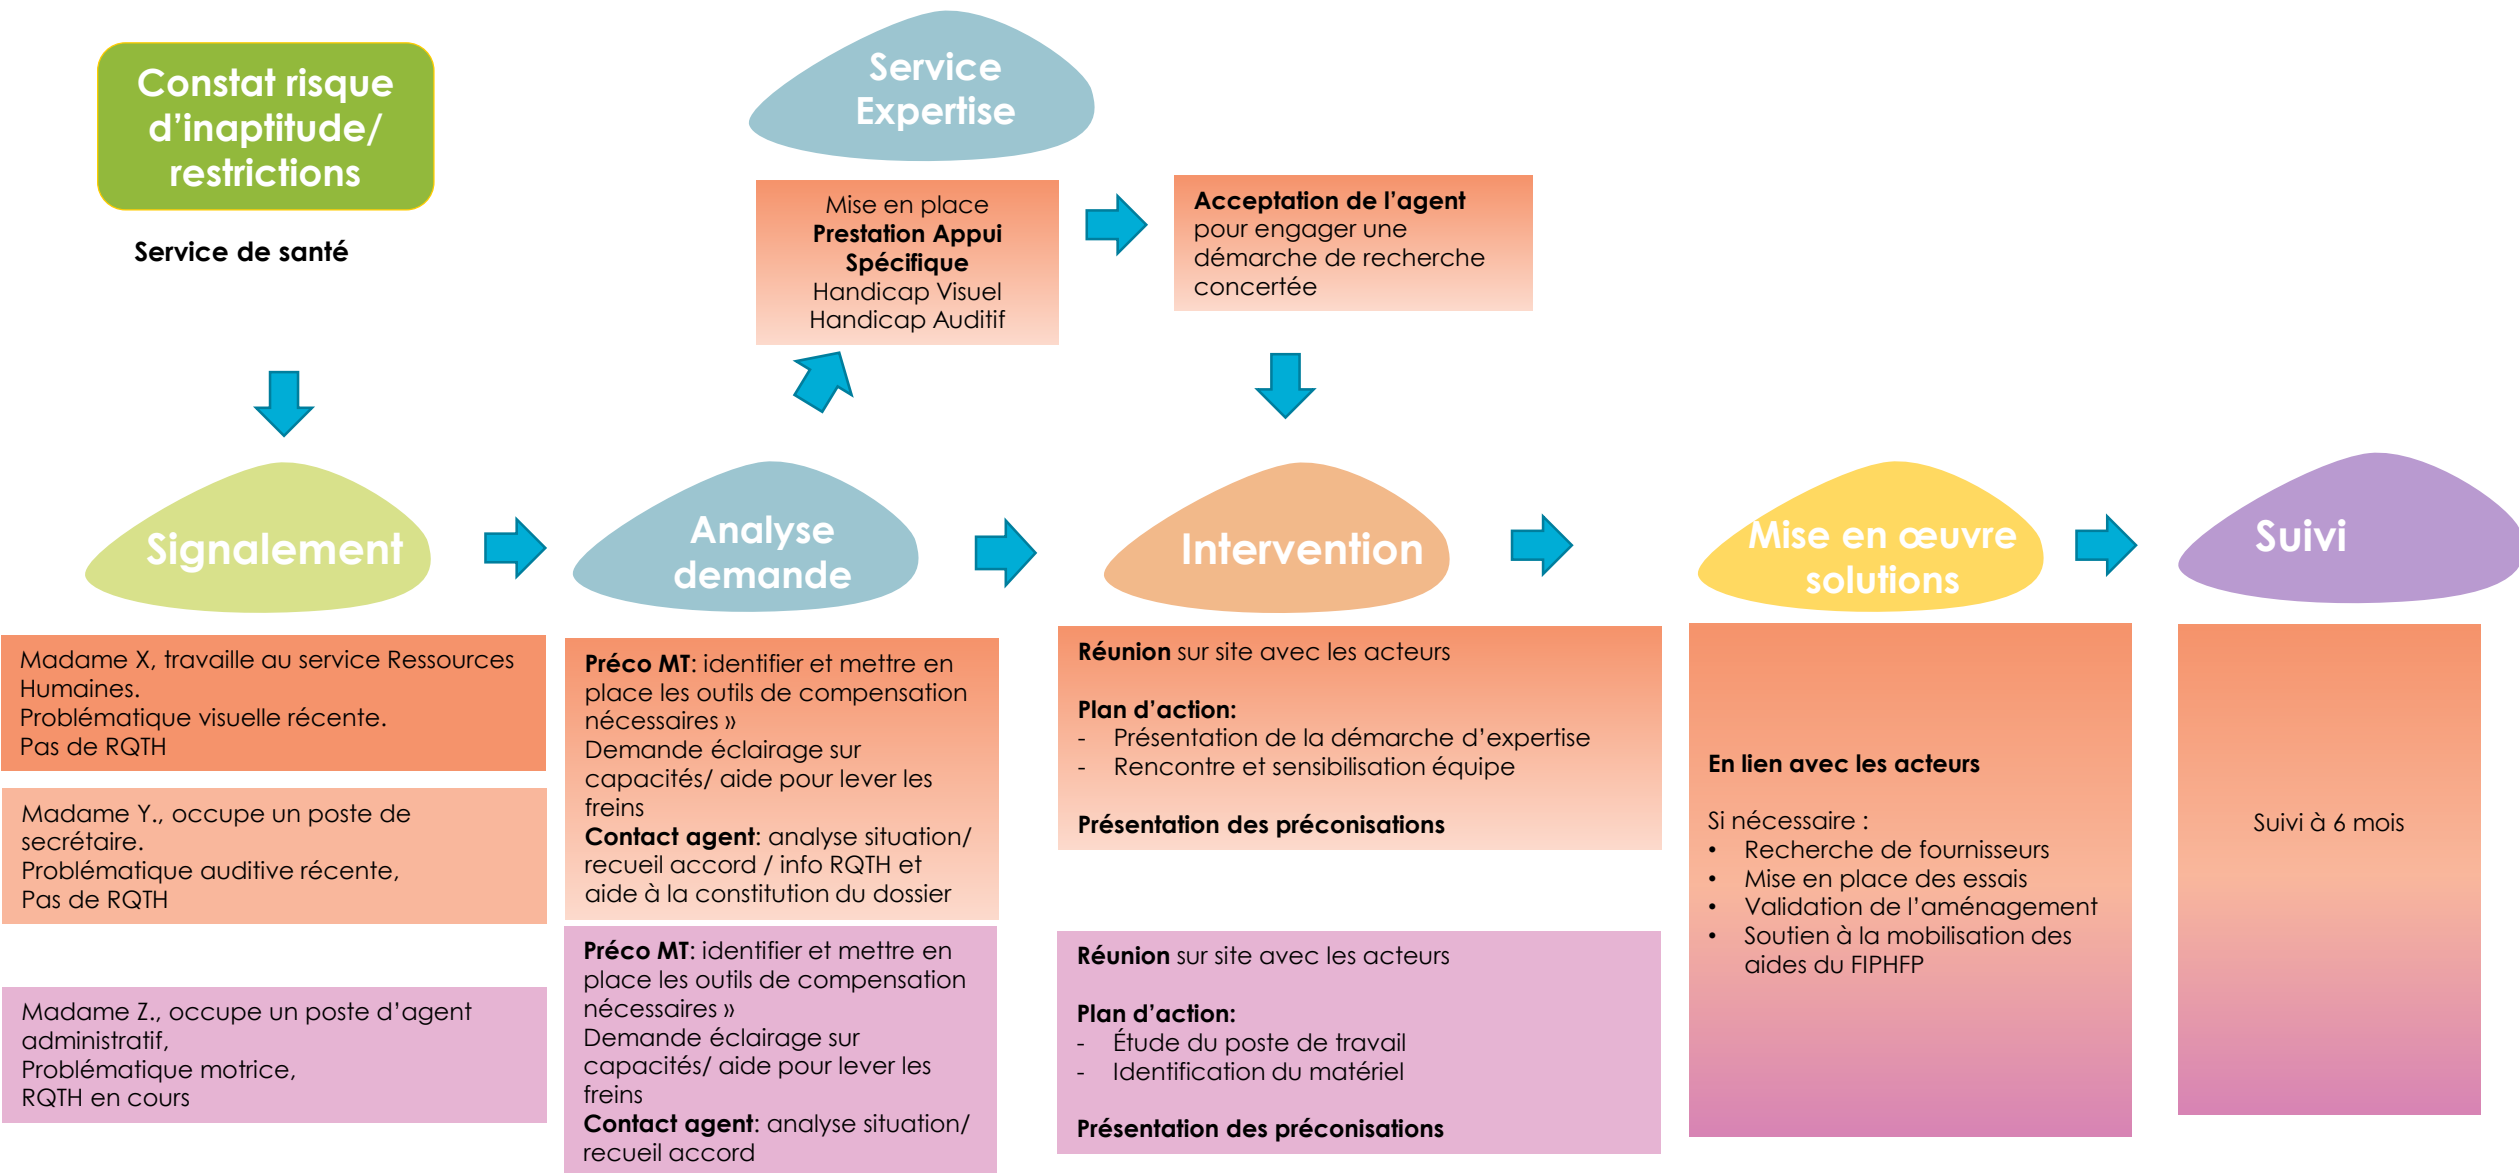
Constat risque d'inaptitude/ restrictions

Service de santé

Service Expertise

Mise en place **Prestation Appui Spécifique** Handicap Visuel Handicap Auditif

**Acceptation de l'agent** pour engager une démarche de recherche concertée

Signalement

Analyse demande

Intervention

Mise en œuvre solutions

Suivi

Madame X, travaille au service Ressources Humaines.
Problématique visuelle récente.
Pas de RQTH

Madame Y., occupe un poste de secrétaire.
Problématique auditive récente,
Pas de RQTH

Madame Z., occupe un poste d'agent administratif,
Problématique motrice,
RQTH en cours

**Préco MT**: identifier et mettre en place les outils de compensation nécessaires »
Demande éclairage sur capacités/ aide pour lever les freins
**Contact agent**: analyse situation/ recueil accord / info RQTH et aide à la constitution du dossier

**Préco MT**: identifier et mettre en place les outils de compensation nécessaires »
Demande éclairage sur capacités/ aide pour lever les freins
**Contact agent**: analyse situation/ recueil accord

**Réunion** sur site avec les acteurs

**Plan d'action:**
- Présentation de la démarche d'expertise
- Rencontre et sensibilisation équipe

**Présentation des préconisations**

**Réunion** sur site avec les acteurs

**Plan d'action:**
- Étude du poste de travail
- Identification du matériel

**Présentation des préconisations**

**En lien avec les acteurs**

Si nécessaire :
• Recherche de fournisseurs
• Mise en place des essais
• Validation de l'aménagement
• Soutien à la mobilisation des aides du FIPHFP

Suivi à 6 mois